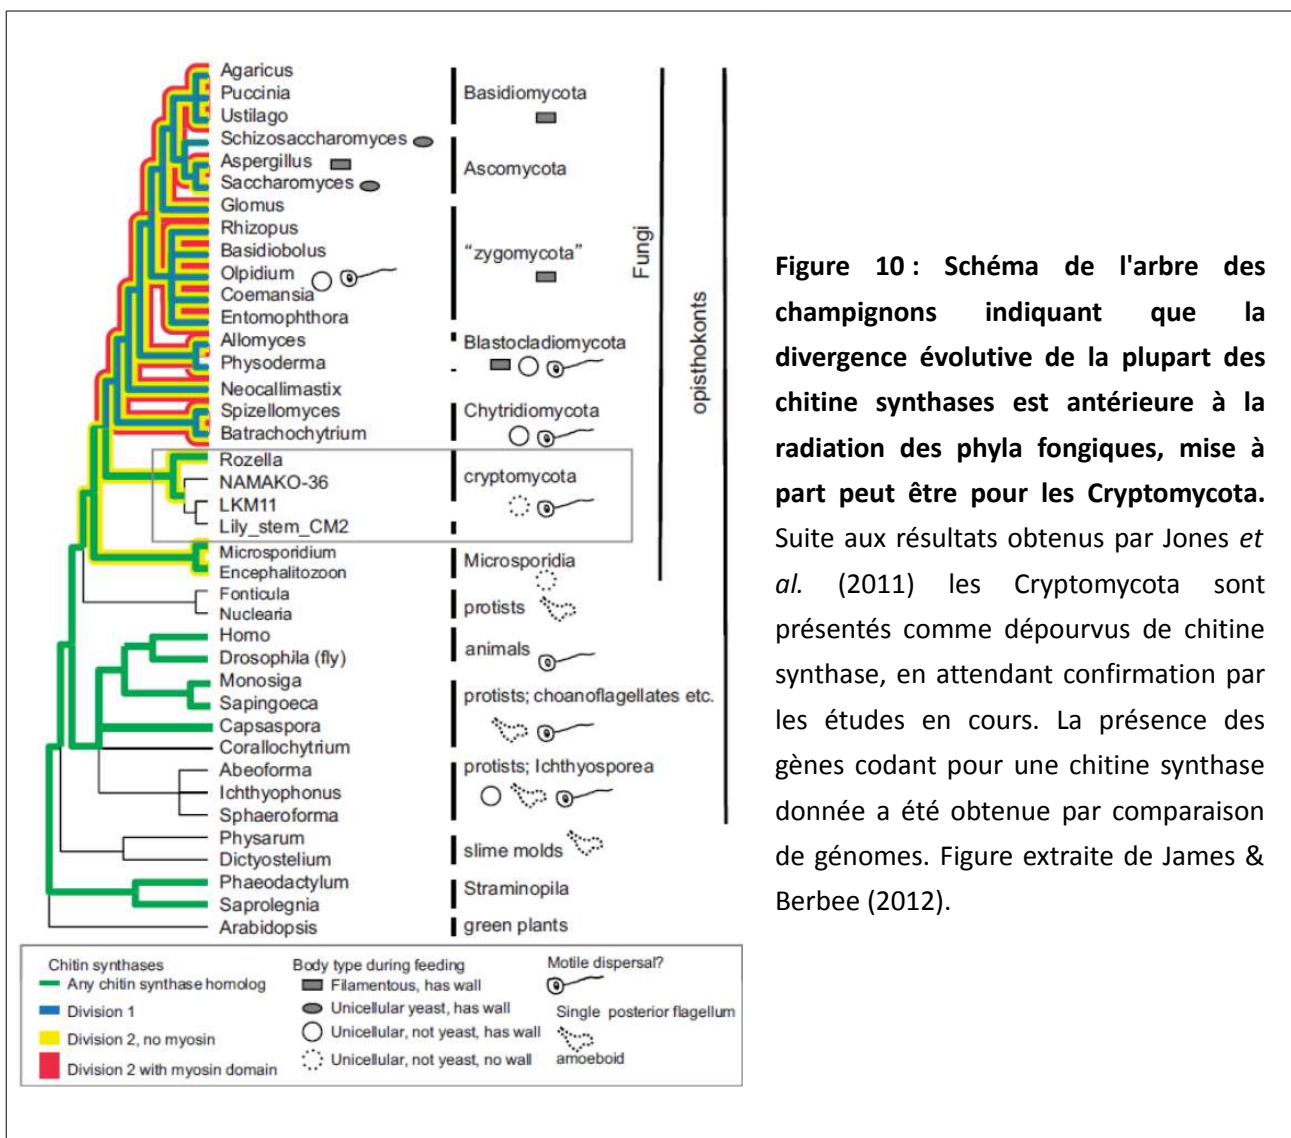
Agaricus
Puccinia
Ustilago
Schizosaccharomyces
Aspergillus
Saccharomyces
Glomus
Rhizopus
Basidiobolus
Olpidium
Coemansia
Entomophthora
Allomyces
Physoderma
Neocallimastix
Spizellomyces
Batrachochytrium
Rozella
NAMAKO-36
LKM11
Lily_stem_CM2
Microsporidium
Encephalitozoon
Fonticula
Nuclearia
Homo
Drosophila (fly)
Monosiga
Sapingoeca
Capsaspora
Corallochytrium
Abeoforma
Ichthyophonus
Sphaeroforma
Physarum
Dictyostelium
Phaeodactylum
Saprolegnia
Arabidopsis

Basidiomycota
Ascomycota
"zygomycota"
Blastocladiomycota
Chytridiomycota
cryptomycota
Microsporidia
protists
animals
protists; choanoflagellates etc.
protists; Ichthyosporea
slime molds
Straminopila
green plants

Fungi
opisthokonts

Chitin synthases
Any chitin synthase homolog
Division 1
Division 2, no myosin
Division 2 with myosin domain

Body type during feeding
Filamentous, has wall
Unicellular yeast, has wall
Unicellular, not yeast, has wall
Unicellular, not yeast, no wall

Motile dispersal?
Single posterior flagellum
amoeboid

**Figure 10 : Schéma de l'arbre des champignons indiquant que la divergence évolutive de la plupart des chitine synthases est antérieure à la radiation des phyla fongiques, mise à part peut être pour les Cryptomycota.** Suite aux résultats obtenus par Jones *et al.* (2011) les Cryptomycota sont présentés comme dépourvus de chitine synthase, en attendant confirmation par les études en cours. La présence des gènes codant pour une chitine synthase donnée a été obtenue par comparaison de génomes. Figure extraite de James & Berbee (2012).